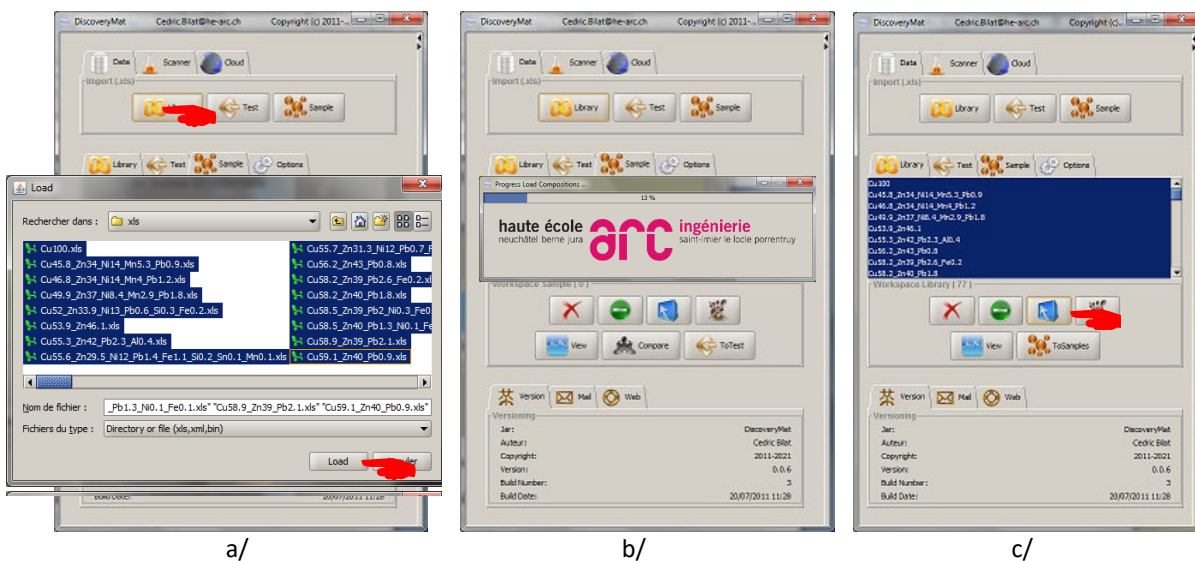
DiscoveryMat Cedric.Bilat@he-arc.ch Copyright (c) 2011-

Data Scanner Cloud

Import (.xls)

Test Sample

Library Test Sample Options

Load

Rechercher dans : xls

Cu100.xls
Cu45.8_Zn34_Ni14_Mn5.3_Pb0.9.xls
Cu46.8_Zn34_Ni14_Mn4_Pb1.2.xls
Cu49.9_Zn37_Ni8.4_Mn2.9_Pb1.8.xls
Cu52_Zn33.9_Ni13_Pb0.6_Si0.3_Fe0.2.xls
Cu53.9_Zn46.1.xls
Cu55.3_Zn42_Pb2.3_Al0.4.xls
Cu55.6_Zn29.5_Ni12_Pb1.4_Fe1.1_Si0.2_Sn0.1_Mn0.1.xls
Cu55.7_Zn31.3_Ni12_Pb0.7_F
Cu56.2_Zn43_Pb0.8.xls
Cu58.2_Zn39_Pb2.6_Fe0.2.xls
Cu58.2_Zn40_Pb1.8.xls
Cu58.5_Zn39_Pb2_Ni0.3_Fe0
Cu58.5_Zn40_Pb1.3_Ni0.1_Fe
Cu58.9_Zn39_Pb2.1.xls
Cu59.1_Zn40_Pb0.9.xls

Nom de fichier : _Pb1.3_Ni0.1_Fe0.1.xls" "Cu58.9_Zn39_Pb2.1.xls" "Cu59.1_Zn40_Pb0.9.xls"

Fichiers du type : Directory or file (xls,xml,bin)

Load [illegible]uler

Build Date: 20/07/2011 11:28

a/

DiscoveryMat Cedric.Bilat@he-arc.ch Copyright (c) 2011-

Data Scanner Cloud

Import (.xls)

Library Test Sample

Library Test Sample Options

Progress Load Compositions ...

13 %

haute école neuchâtel berne jura arc ingénierie saint-imier le locle porrentruy

Workspace Sample ( 0 )

View Compare ToTest

Version Mail Web

Versioning

Jar: DiscoveryMat
Auteur: Cedric Bilat
Copyright: 2011-2021
Version: 0.0.6
Build Number: 3
Build Date: 20/07/2011 11:28

b/

DiscoveryMat Cedric.Bilat@he-arc.ch Copyright (c) 2011-

Data Scanner Cloud

Import (.xls)

Library Test Sample

Library Test Sample Options

Cu100
Cu45.8_Zn34_Ni14_Mn5.3_Pb0.9
Cu46.8_Zn34_Ni14_Mn4_Pb1.2
Cu49.9_Zn37_Ni8.4_Mn2.9_Pb1.8
Cu53.9_Zn46.1
Cu55.3_Zn42_Pb2.3_Al0.4
Cu56.2_Zn43_Pb0.8
Cu58.2_Zn39_Pb2.6_Fe0.2
Cu58.2_Zn40_Pb1.8

Workspace Library ( 77 )

View ToSamples

Version Mail Web

Versioning

Jar: DiscoveryMat
Auteur: Cedric Bilat
Copyright: 2011-2021
Version: 0.0.6
Build Number: 3
Build Date: 20/07/2011 11:28

c/